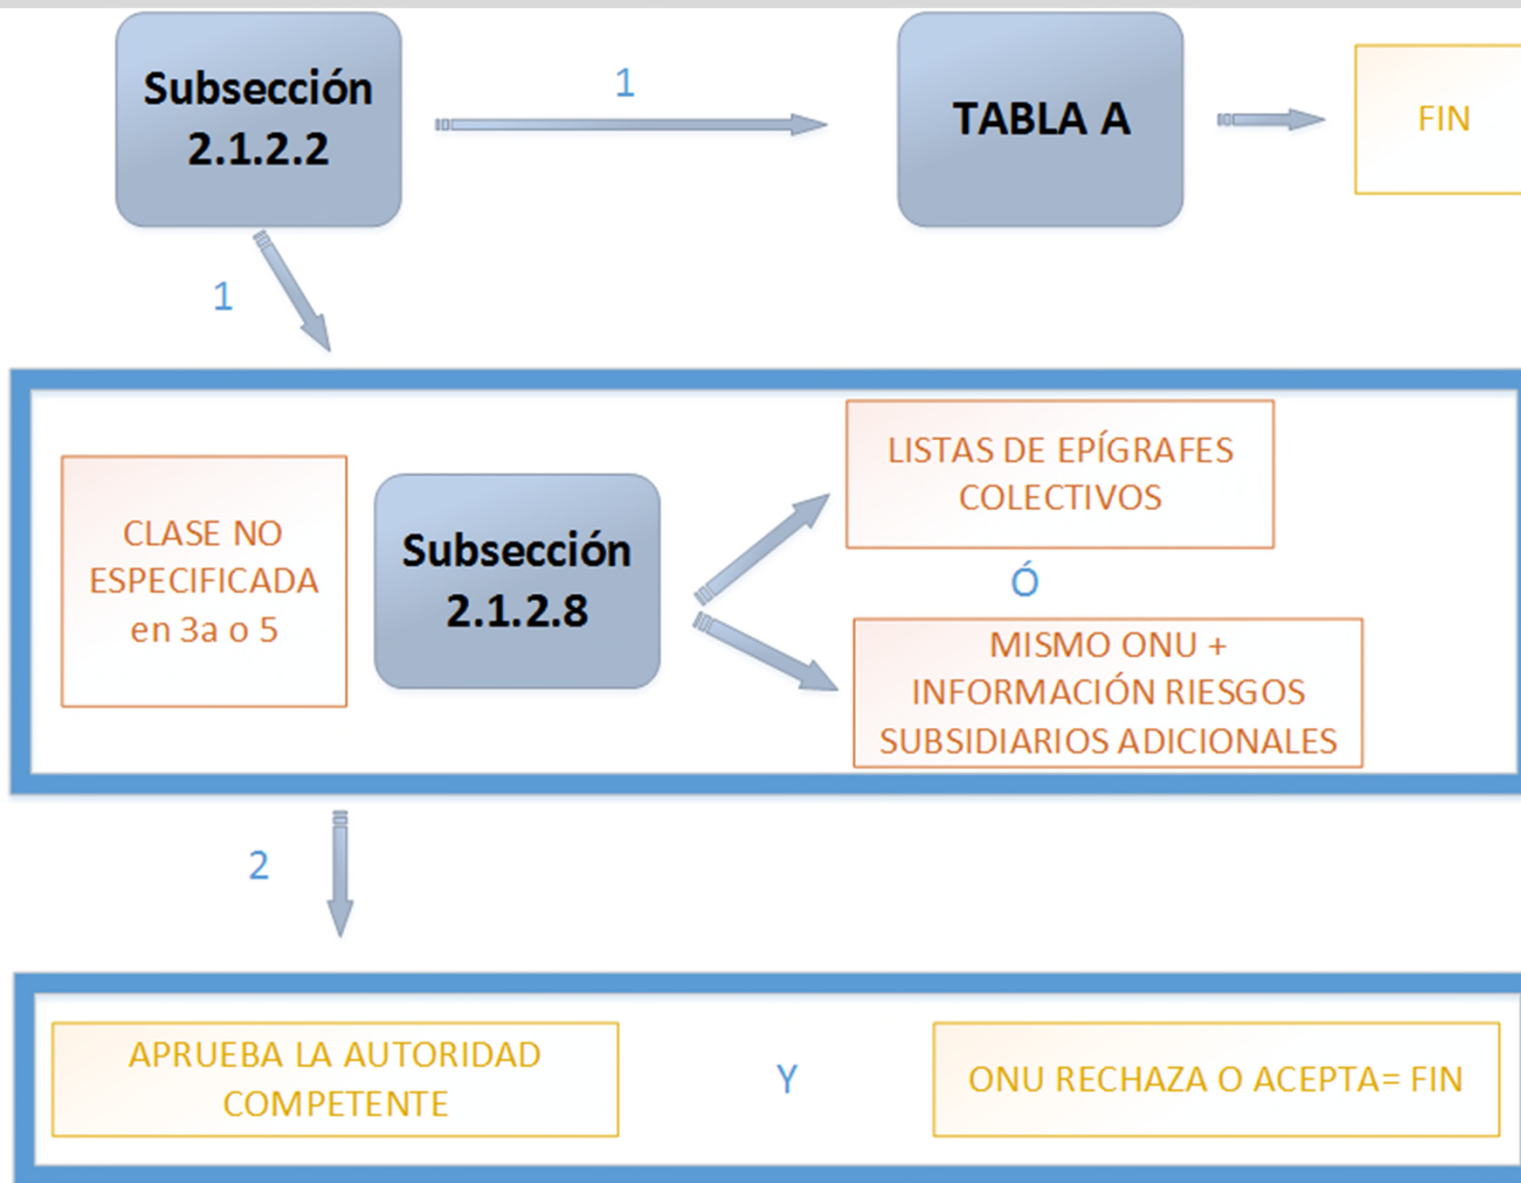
Subsección 2.1.2.2

1

TABLA A

FIN

1

CLASE NO ESPECIFICADA en 3a o 5

Subsección 2.1.2.8

LISTAS DE EPÍGRAFES COLECTIVOS

Ó

MISMO ONU + INFORMACIÓN RIESGOS SUBSIDIARIOS ADICIONALES

2

APRUEBA LA AUTORIDAD COMPETENTE

Y

ONU RECHAZA O ACEPTA= FIN